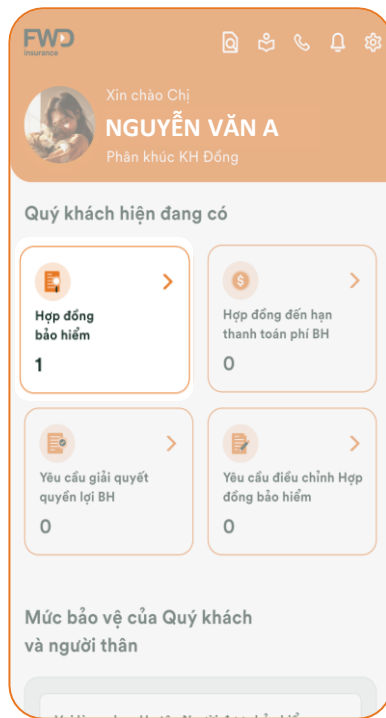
FWD
insurance

Xin chào Chị
NGUYỄN VĂN A
Phân khúc KH Đồng

Quý khách hiện đang có

Hợp đồng bảo hiểm
1

Hợp đồng đến hạn thanh toán phí BH
0

Yêu cầu giải quyết quyền lợi BH
0

Yêu cầu điều chỉnh Hợp đồng bảo hiểm
0

Mức bảo vệ của Quý khách và người thân

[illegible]